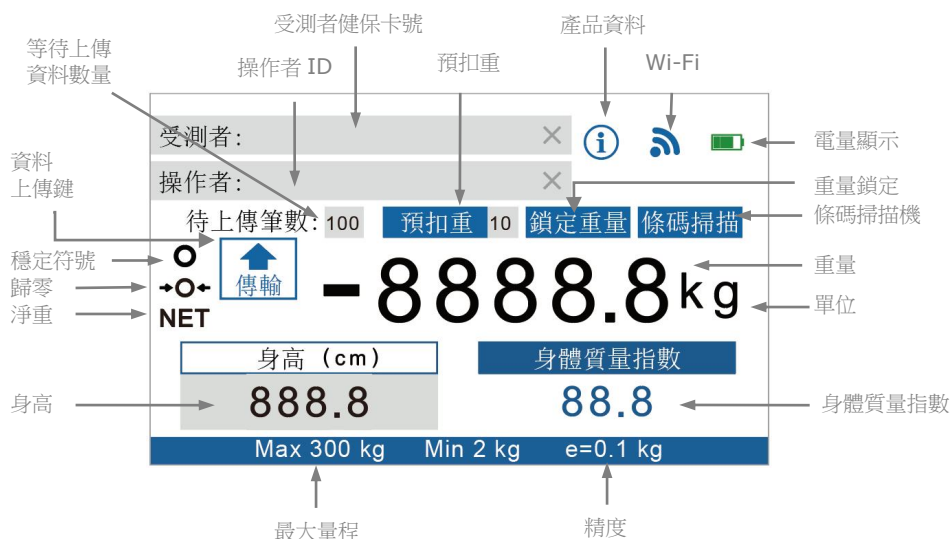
受測者健保卡號
產品資料
等待上傳資料數量
操作者 ID
預扣重
Wi-Fi
受測者:
×
電量顯示
操作者:
×
資料上傳鍵
重量鎖定
條碼掃描機
待上傳筆數: 100
預扣重 10
鎖定重量
條碼掃描
穩定符號
傳輸
重量
歸零
-8888.8
kg
單位
淨重
NET
身高 (cm)
身體質量指數
身高
888.8
88.8
身體質量指數
Max 300 kg Min 2 kg e=0.1 kg
最大量程
精度